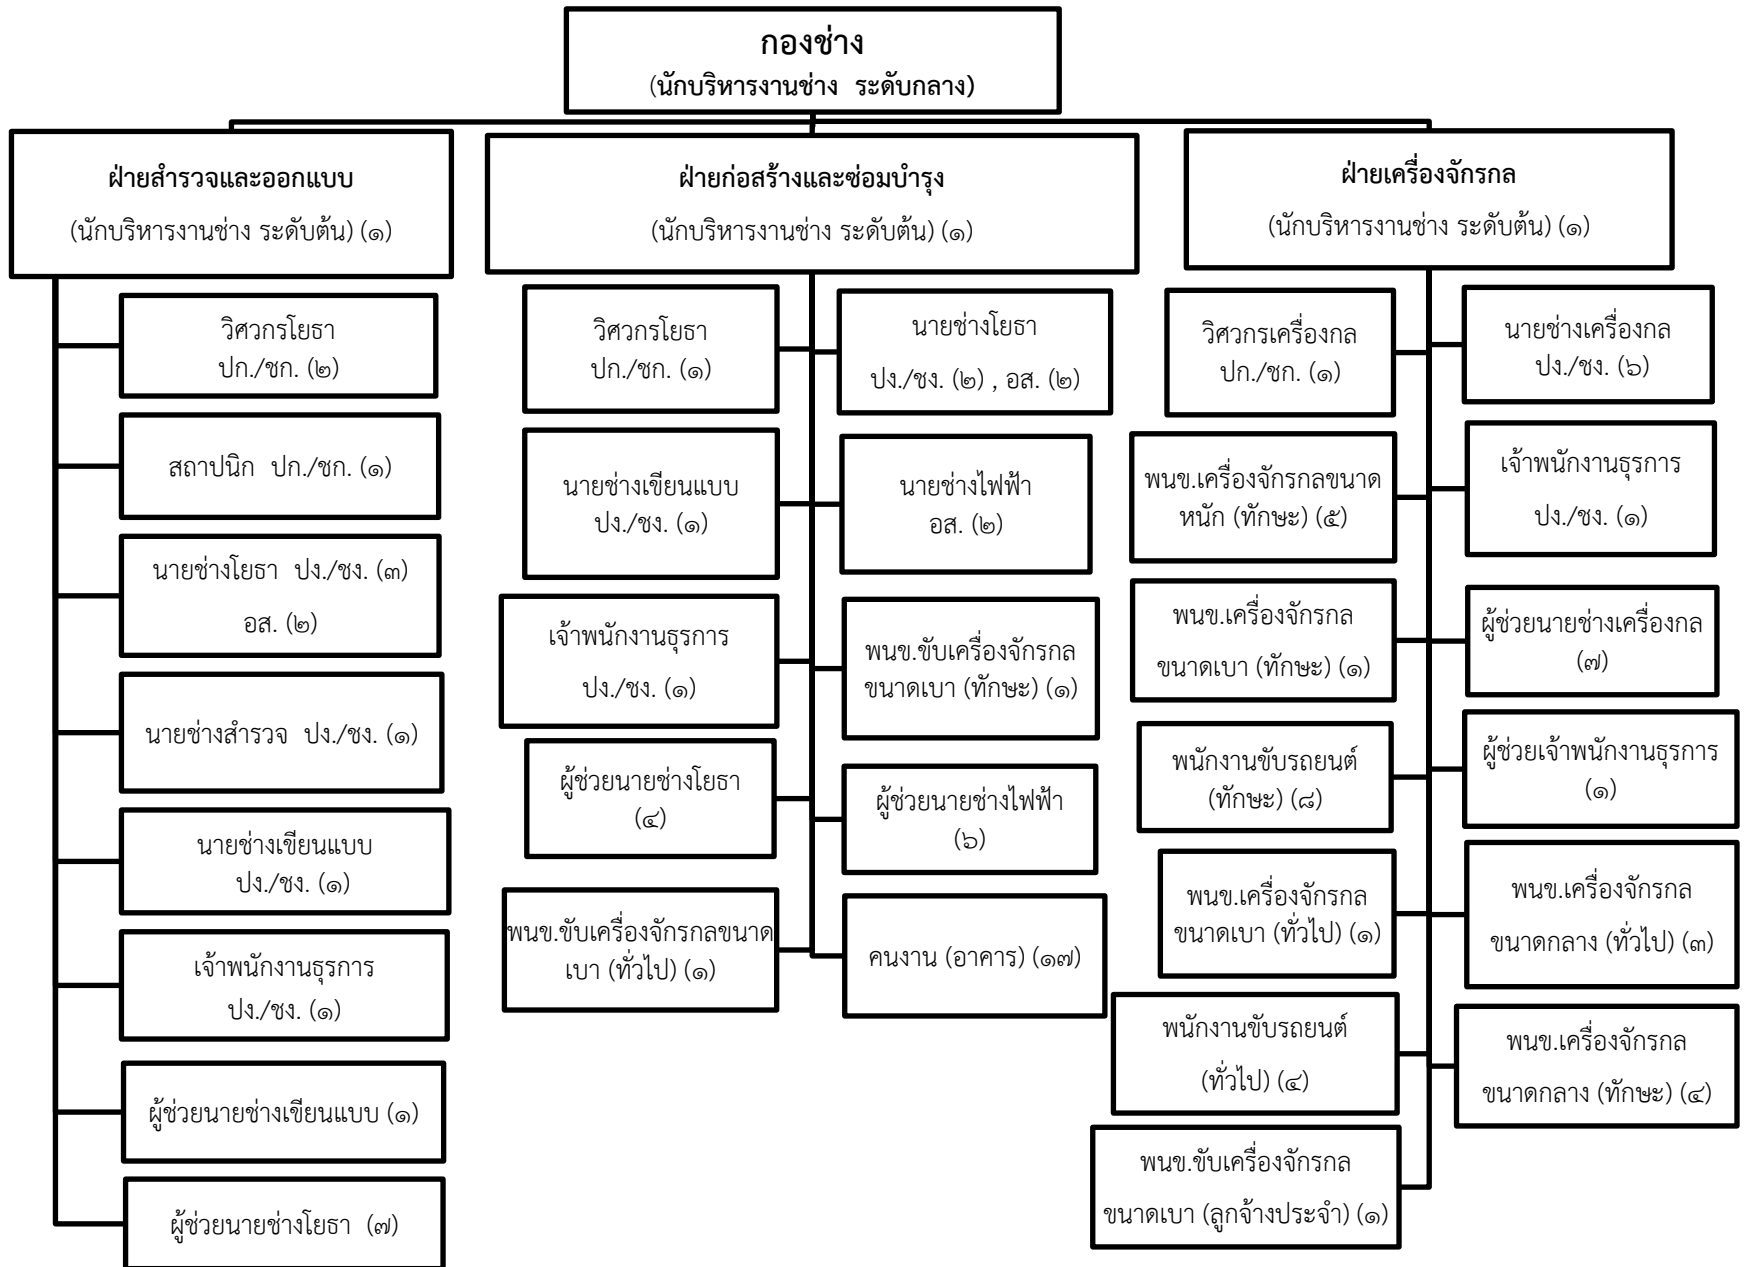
กองช่าง
(นักบริหารงานช่าง ระดับกลาง)

ฝ่ายสำรวจและออกแบบ
(นักบริหารงานช่าง ระดับต้น) (๑)

วิศวกรโยธา ปก./ชก. (๒)

สถาปนิก ปก./ชก. (๑)

นายช่างโยธา ปง./ชง. (๓) อส. (๒)

นายช่างสำรวจ ปง./ชง. (๑)

นายช่างเขียนแบบ ปง./ชง. (๑)

เจ้าพนักงานธุรการ ปง./ชง. (๑)

ผู้ช่วยนายช่างเขียนแบบ (๑)

ผู้ช่วยนายช่างโยธา (๗)

ฝ่ายก่อสร้างและซ่อมบำรุง
(นักบริหารงานช่าง ระดับต้น) (๑)

วิศวกรโยธา ปก./ชก. (๑)

นายช่างโยธา ปง./ชง. (๒) , อส. (๒)

นายช่างเขียนแบบ ปง./ชง. (๑)

นายช่างไฟฟ้า อส. (๒)

เจ้าพนักงานธุรการ ปง./ชง. (๑)

พนข.ขับเครื่องจักรกล ขนาดเบา (ทักษะ) (๑)

ผู้ช่วยนายช่างโยธา (๔)

ผู้ช่วยนายช่างไฟฟ้า (๖)

พนข.ขับเครื่องจักรกลขนาดเบา (ทั่วไป) (๑)

คนงาน (อาคาร) (๑๗)

ฝ่ายเครื่องจักรกล
(นักบริหารงานช่าง ระดับต้น) (๑)

วิศวกรเครื่องกล ปก./ชก. (๑)

นายช่างเครื่องกล ปง./ชง. (๖)

พนข.เครื่องจักรกลขนาดหนัก (ทักษะ) (๕)

เจ้าพนักงานธุรการ ปง./ชง. (๑)

พนข.เครื่องจักรกล ขนาดเบา (ทักษะ) (๑)

ผู้ช่วยนายช่างเครื่องกล (๗)

พนักงานขับรถยนต์ (ทักษะ) (๘)

ผู้ช่วยเจ้าพนักงานธุรการ (๑)

พนข.เครื่องจักรกล ขนาดเบา (ทั่วไป) (๑)

พนข.เครื่องจักรกล ขนาดกลาง (ทั่วไป) (๓)

พนักงานขับรถยนต์ (ทั่วไป) (๔)

พนข.เครื่องจักรกล ขนาดกลาง (ทักษะ) (๔)

พนข.ขับเครื่องจักรกล ขนาดเบา (ลูกจ้างประจำ) (๑)